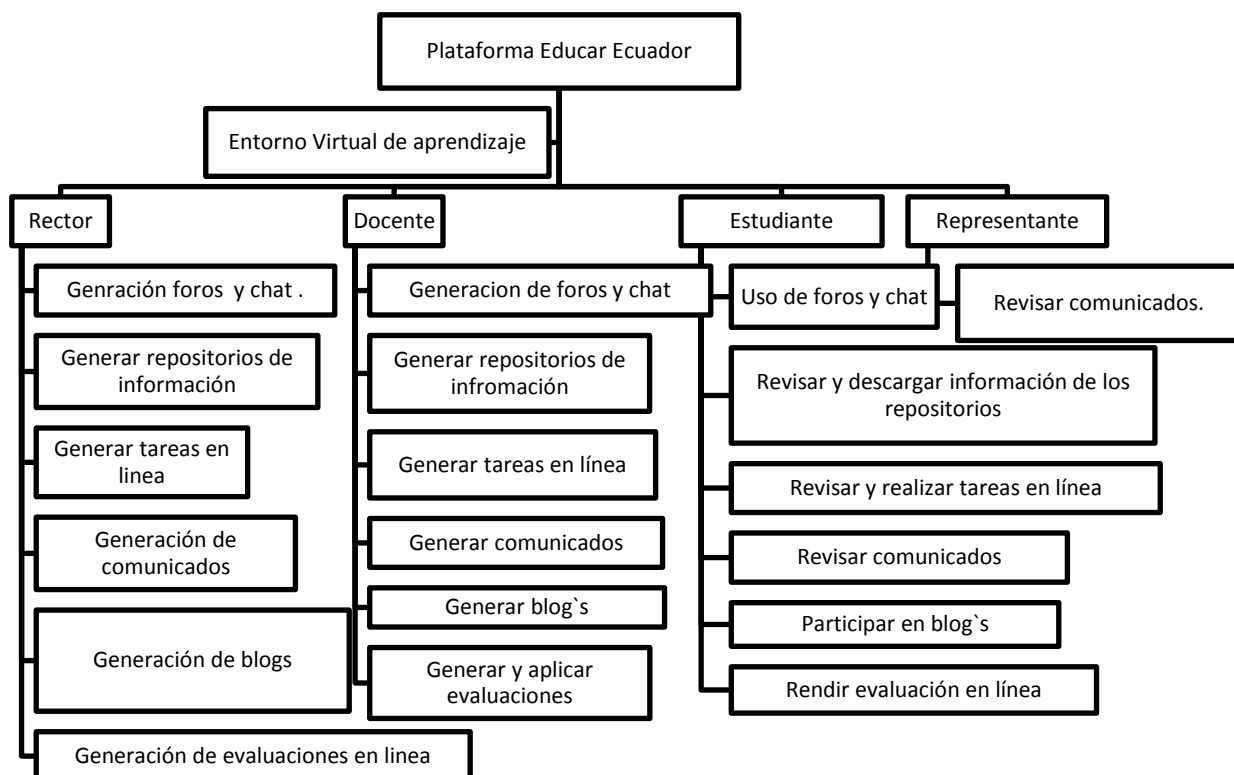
Plataforma Educar Ecuador

Entorno Virtual de aprendizaje

Rector

Genración foros y chat .

Generar repositorios de información

Generar tareas en linea

Generación de comunicados

Generación de blogs

Generación de evaluaciones en linea

Docente

Generacion de foros y chat

Generar repositorios de infromación

Generar tareas en línea

Generar comunicados

Generar blog`s

Generar y aplicar evaluaciones

Estudiante

Uso de foros y chat

Revisar y descargar información de los repositorios

Revisar y realizar tareas en línea

Revisar comunicados

Participar en blog`s

Rendir evaluación en línea

Representante

Revisar comunicados.